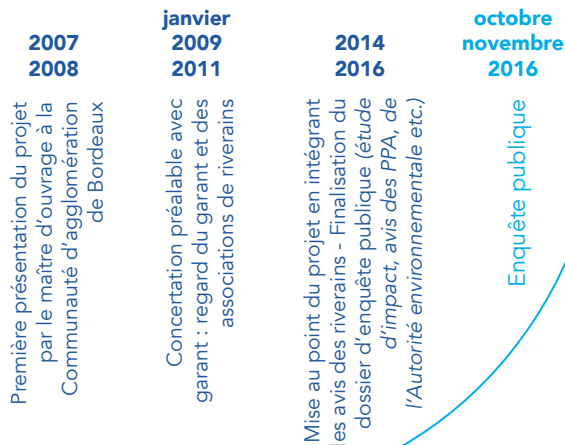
2007
2008

Première présentation du projet par le maître d'ouvrage à la Communauté d'agglomération de Bordeaux

janvier
2009
2011

Concertation préalable avec garant : regard du garant et des associations de riverains

2014
2016

Mise au point du projet en intégrant les avis des riverains - Finalisation du dossier d'enquête publique (étude d'impact, avis des PPA, de l'Autorité environnementale etc.)

octobre
novembre
2016

Enquête publique